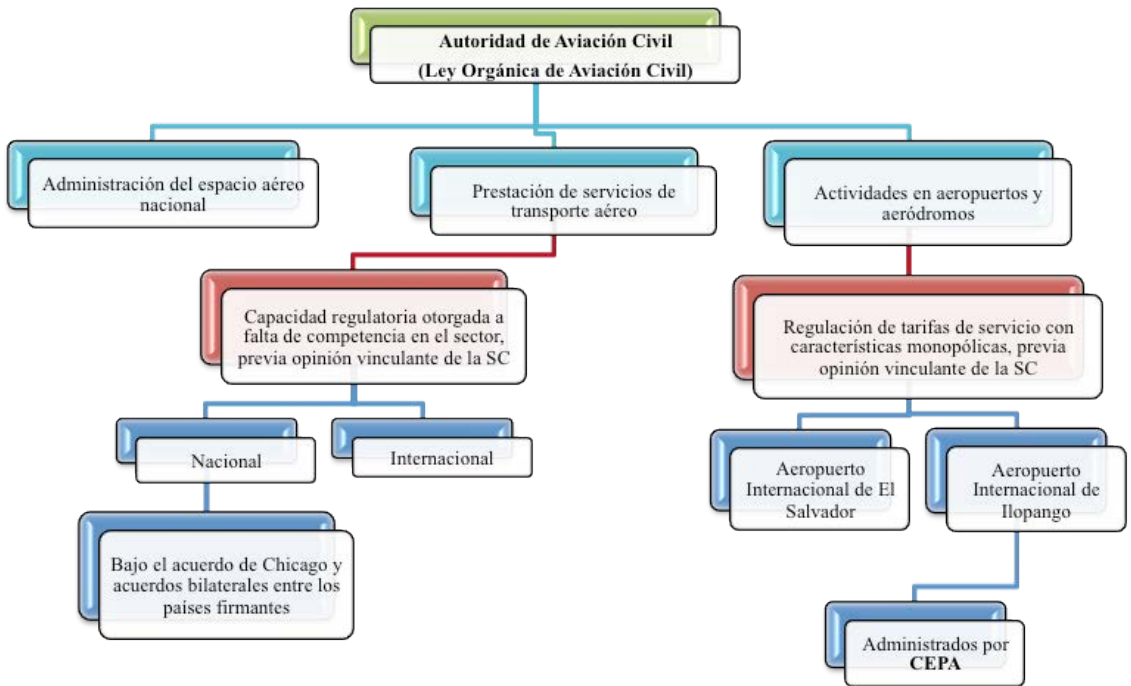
Autoridad de Aviación Civil
(Ley Orgánica de Aviación Civil)

Administración del espacio aéreo nacional

Prestación de servicios de transporte aéreo

Actividades en aeropuertos y aeródromos

Capacidad regulatoria otorgada a falta de competencia en el sector, previa opinión vinculante de la SC

Regulación de tarifas de servicio con características monopólicas, previa opinión vinculante de la SC

Nacional

Internacional

Bajo el acuerdo de Chicago y acuerdos bilaterales entre los paises firmantes

Aeropuerto Internacional de El Salvador

Aeropuerto Internacional de Ilopango

Administrados por CEPA